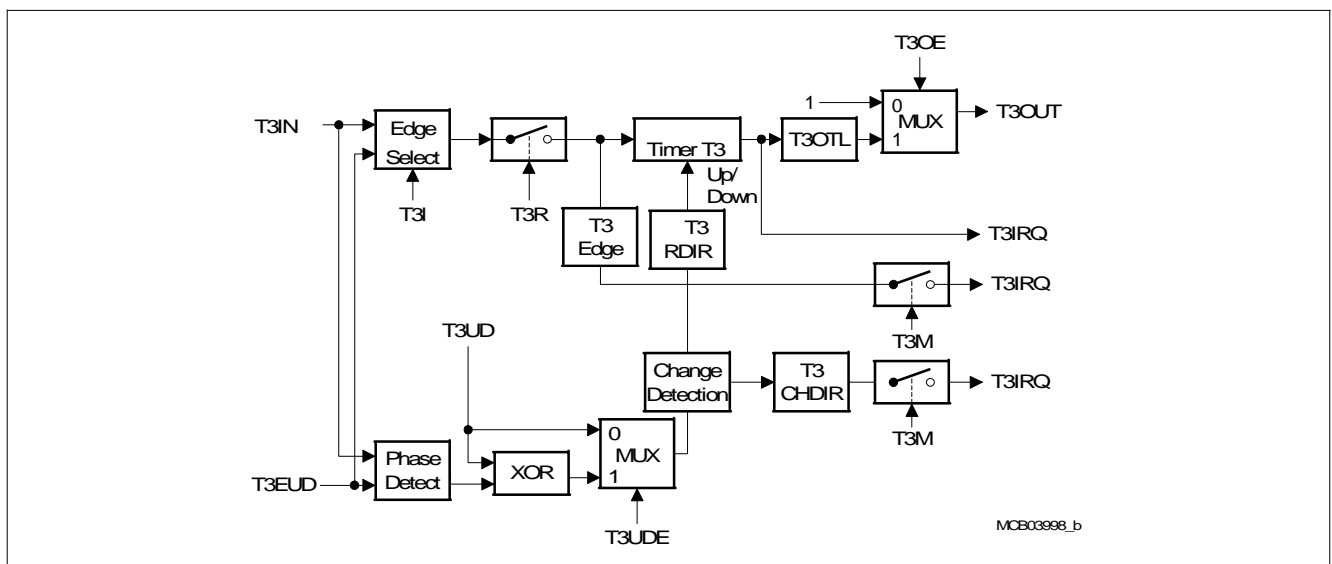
T3OE

1

0 MUX 1

T3OUT

T3IN

Edge Select

Timer T3

T3OTL

T3I

T3R

Up/ Down

T3 Edge

T3 RDIR

T3IRQ

T3IRQ

T3M

T3UD

Change Detection

T3 CHDIR

T3IRQ

T3M

0 MUX 1

Phase Detect

XOR

T3EUD

T3UDE

MCB03998_b